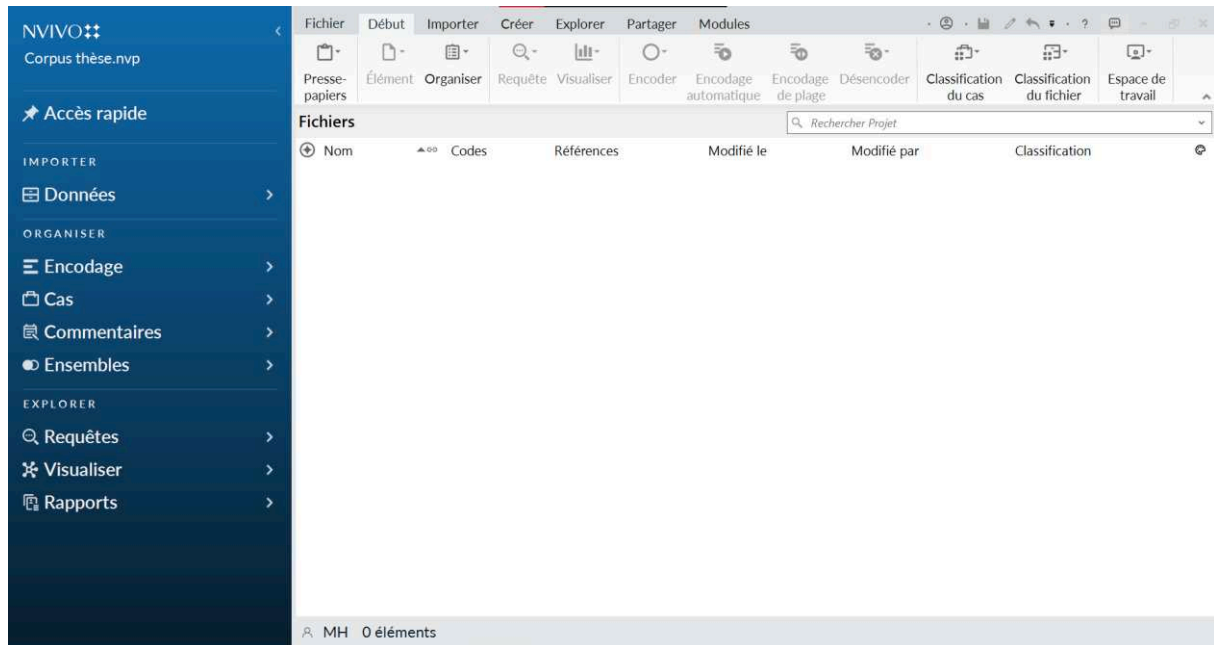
NVIVO
Corpus thèse.nvp

Accès rapide

IMPORTER

Données

ORGANISER

Encodage

Cas

Commentaires

Ensembles

EXPLORER

Requêtes

Visualiser

Rapports

Fichier Début Importer Créer Explorer Partager Modules

Presse-papiers Élément Organiser Requête Visualiser Encoder Encodage automatique Encodage de plage Désencoder Classification du cas Classification du fichier Espace de travail

Fichiers

Rechercher Projet

| Nom | Codes | Références | Modifié le | Modifié par | Classification |
|---|---|---|---|---|---|

MH 0 éléments